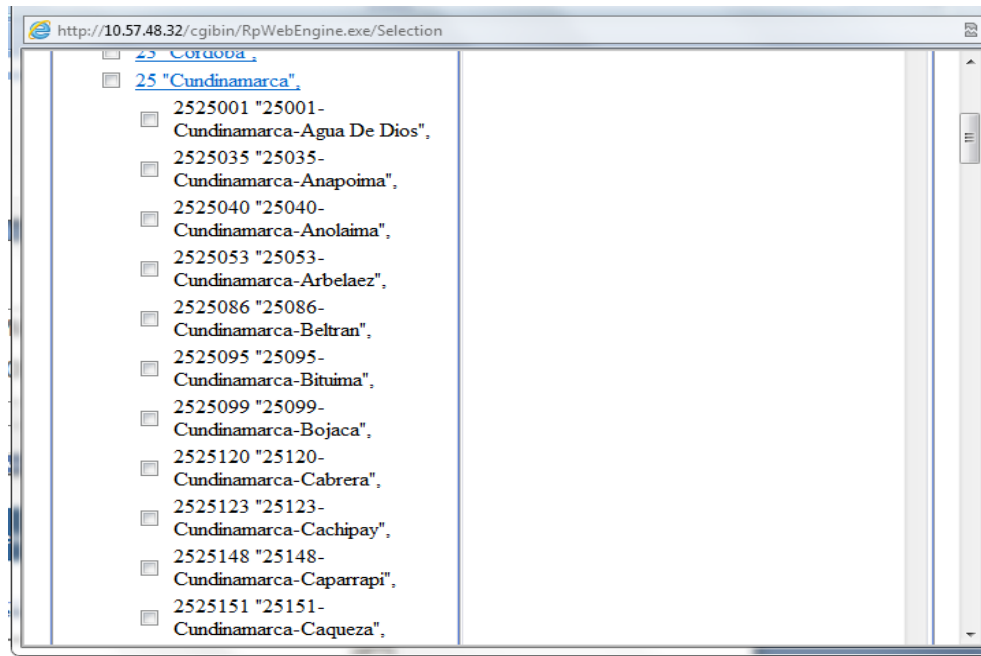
http://10.57.48.32/cgibin/RpWebEngine.exe/Selection

23 "Cordoba",

25 "Cundinamarca",

2525001 "25001-Cundinamarca-Agua De Dios",

2525035 "25035-Cundinamarca-Anapoima",

2525040 "25040-Cundinamarca-Anolaima",

2525053 "25053-Cundinamarca-Arbelaez",

2525086 "25086-Cundinamarca-Beltran",

2525095 "25095-Cundinamarca-Bituima",

2525099 "25099-Cundinamarca-Bojaca",

2525120 "25120-Cundinamarca-Cabrera",

2525123 "25123-Cundinamarca-Cachipay",

2525148 "25148-Cundinamarca-Caparrapi",

2525151 "25151-Cundinamarca-Caqueza",